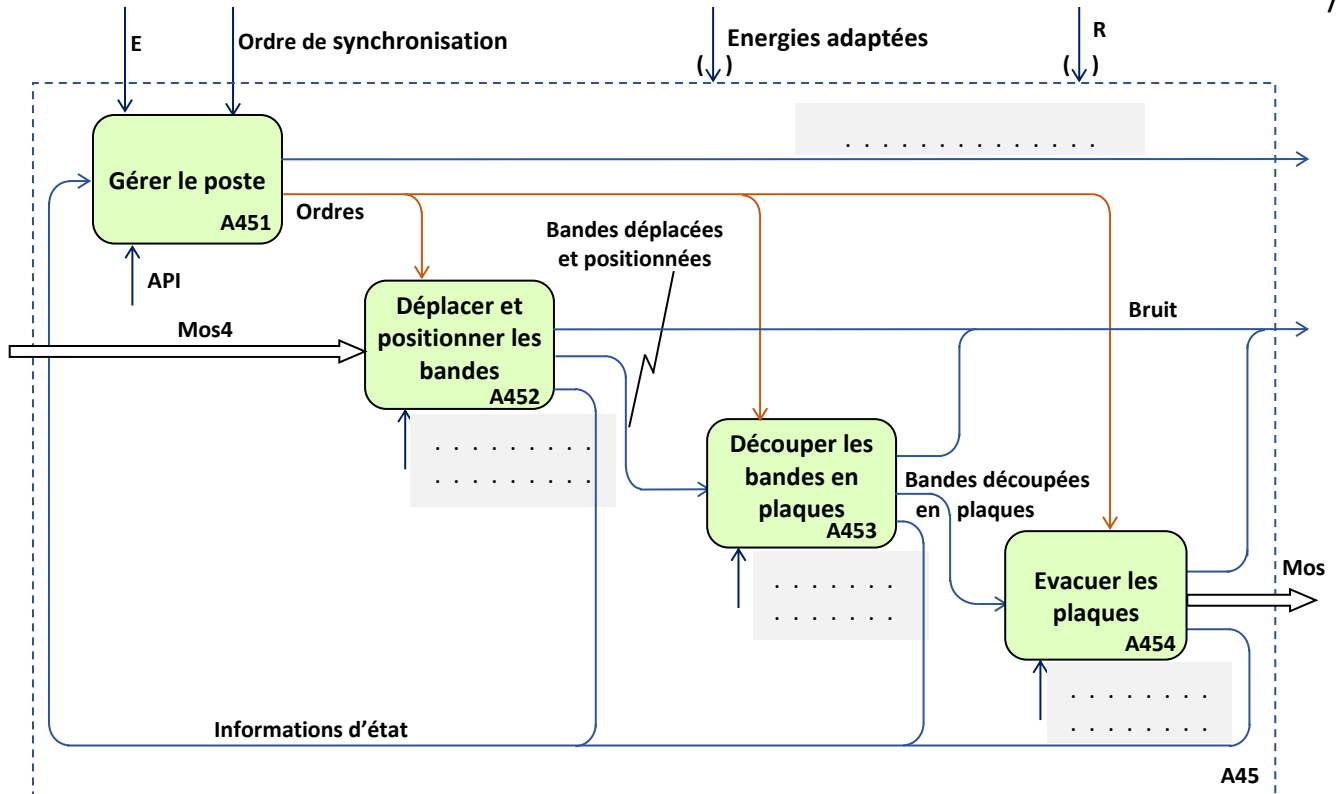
7

E

Ordre de synchronisation

Energies adaptées

( )

R

( )

. . . . . . . . . . . . . .

Gérer le poste

A451

Ordres

API

Bandes déplacées et positionnées

Bruit

Mos4

Déplacer et positionner les bandes

A452

. . . . . . . . .
. . . . . . . . .

Découper les bandes en plaques

A453

Bandes découpées en plaques

. . . . . . .
. . . . . . .

Evacuer les plaques

A454

Mos

. . . . . . . .
. . . . . . . .

Informations d'état

A45